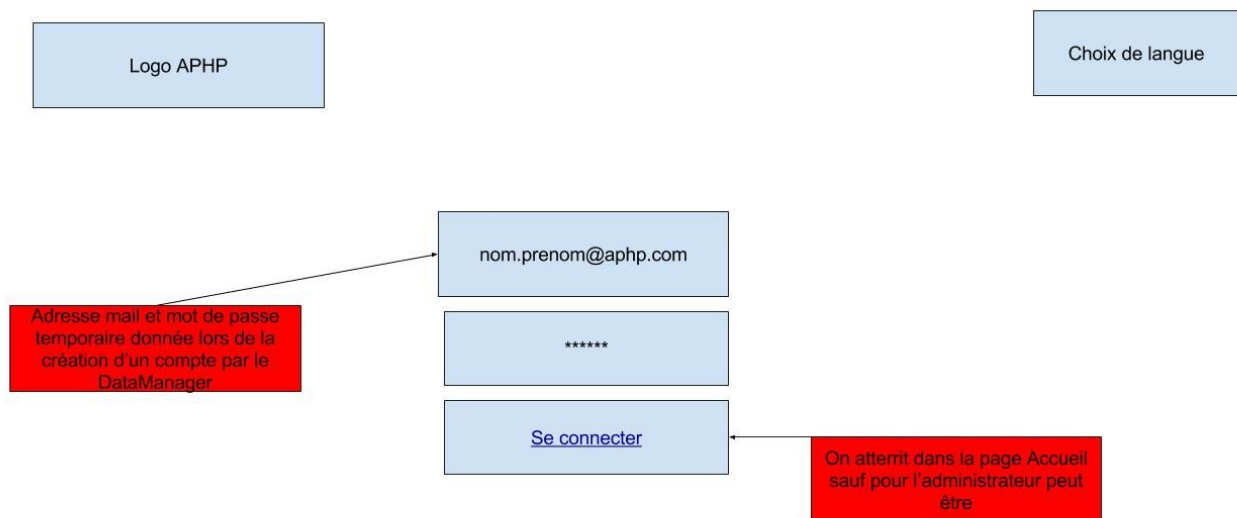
Logo APHP

Choix de langue

nom.prenom@aphp.com

Adresse mail et mot de passe temporaire donnée lors de la création d'un compte par le DataManager

******

Se connecter

On atterrit dans la page Accueil sauf pour l'administrateur peut être